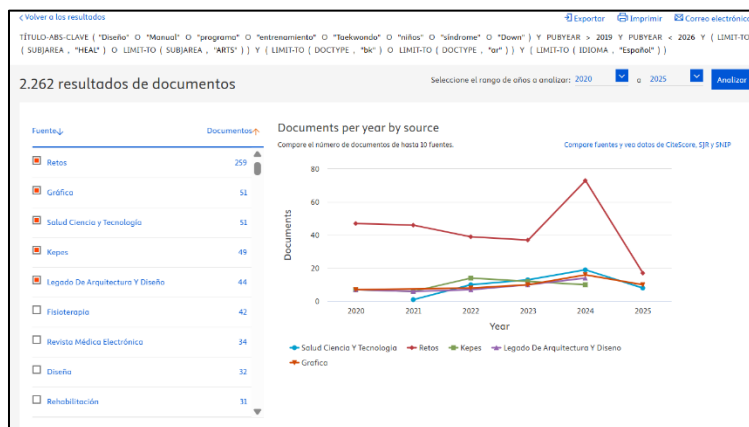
< Volver a los resultados

Exportar Imprimir Correo electrónic

TÍTULO-ABS-CLAVE ( "Diseño" O "Manual" O "programa" O "entrenamiento" O "Taekwondo" O "niños" O "síndrome" O "Down" ) Y PUBYEAR > 2019 Y PUBYEAR < 2026 Y ( LIMIT-TO ( SUBJAREA , "HEAL" ) O LIMIT-TO ( SUBJAREA , "ARTS" ) ) Y ( LIMIT-TO ( DOCTYPE , "bk" ) O LIMIT-TO ( DOCTYPE , "ar" ) ) Y ( LIMIT-TO ( IDIOMA , "Español" ) )

2.262 resultados de documentos

Seleccione el rango de años a analizar: 2020 a 2025 Analizar

Fuente↓ Documentos↑

| | |
|---|---|
| Retos | 259 |
| Gráfico | 51 |
| Salud Ciencia y Tecnología | 51 |
| Kepes | 49 |
| Legado De Arquitectura Y Diseño | 44 |
| Fisioterapia | 42 |
| Revista Médica Electrónica | 34 |
| Diseña | 32 |
| Rehabilitación | 31 |

Documents per year by source

Compare el número de documentos de hasta 10 fuentes.

Compare fuentes y vea datos de CiteScore, SJR y SNIP

80
60
40
20
0

Documents

2020 2021 2022 2023 2024 2025

Year

Salud Ciencia Y Tecnologia Retos Kepes Legado De Arquitectura Y Diseno Grafico